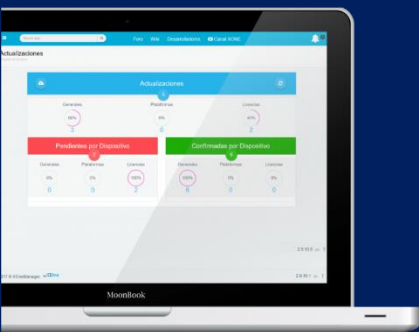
Foro Wiki Desinstalaciones Canal XONE

Actualizaciones

Actualizaciones

Generales
100%
3

Plataformas
0%
6

Licencias
67%
3

Pendientes por Dispositivo

Generales
0%
0

Plataformas
0%
0

Licencias
100%
2

Confirmadas por Dispositivo

Generales
100%
6

Plataformas
0%
0

Licencias
0%
0

MoonBook